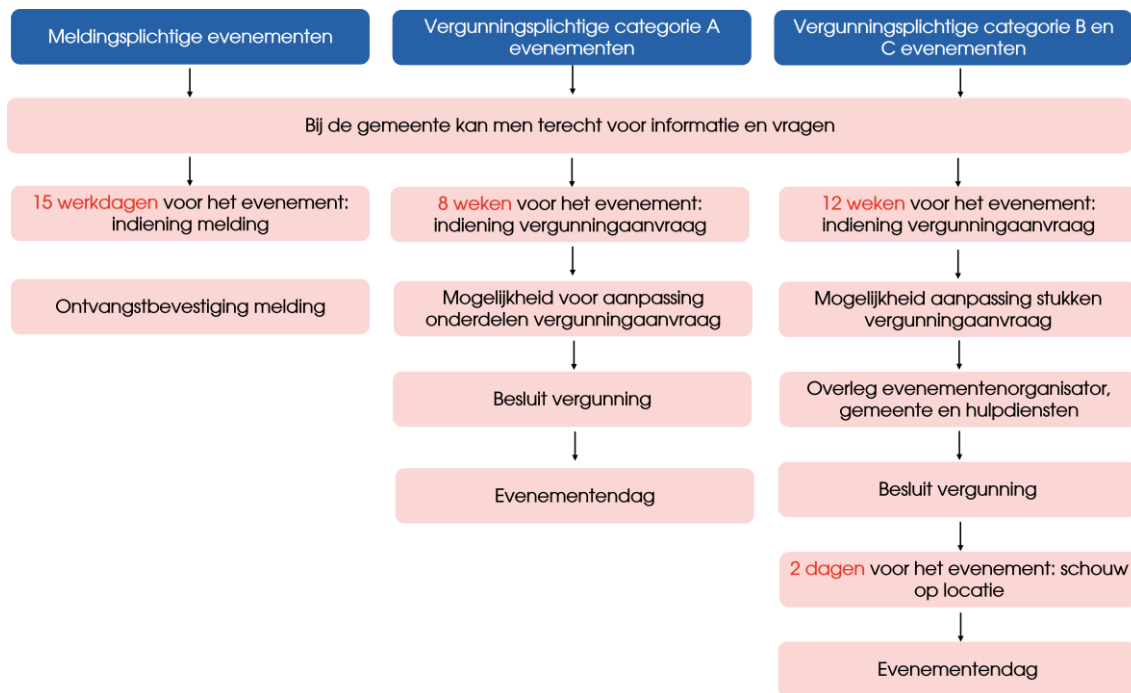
Meldingsplichtige evenementen

Vergunningsplichtige categorie A evenementen

Vergunningsplichtige categorie B en C evenementen

Bij de gemeente kan men terecht voor informatie en vragen

15 werkdagen voor het evenement: indiening melding

Ontvangstbevestiging melding

8 weken voor het evenement: indiening vergunningaanvraag

Mogelijkheid voor aanpassing onderdelen vergunningaanvraag

Besluit vergunning

Evenementendag

12 weken voor het evenement: indiening vergunningaanvraag

Mogelijkheid aanpassing stukken vergunningaanvraag

Overleg evenementenorganisator, gemeente en hulpdiensten

Besluit vergunning

2 dagen voor het evenement: schouw op locatie

Evenementendag